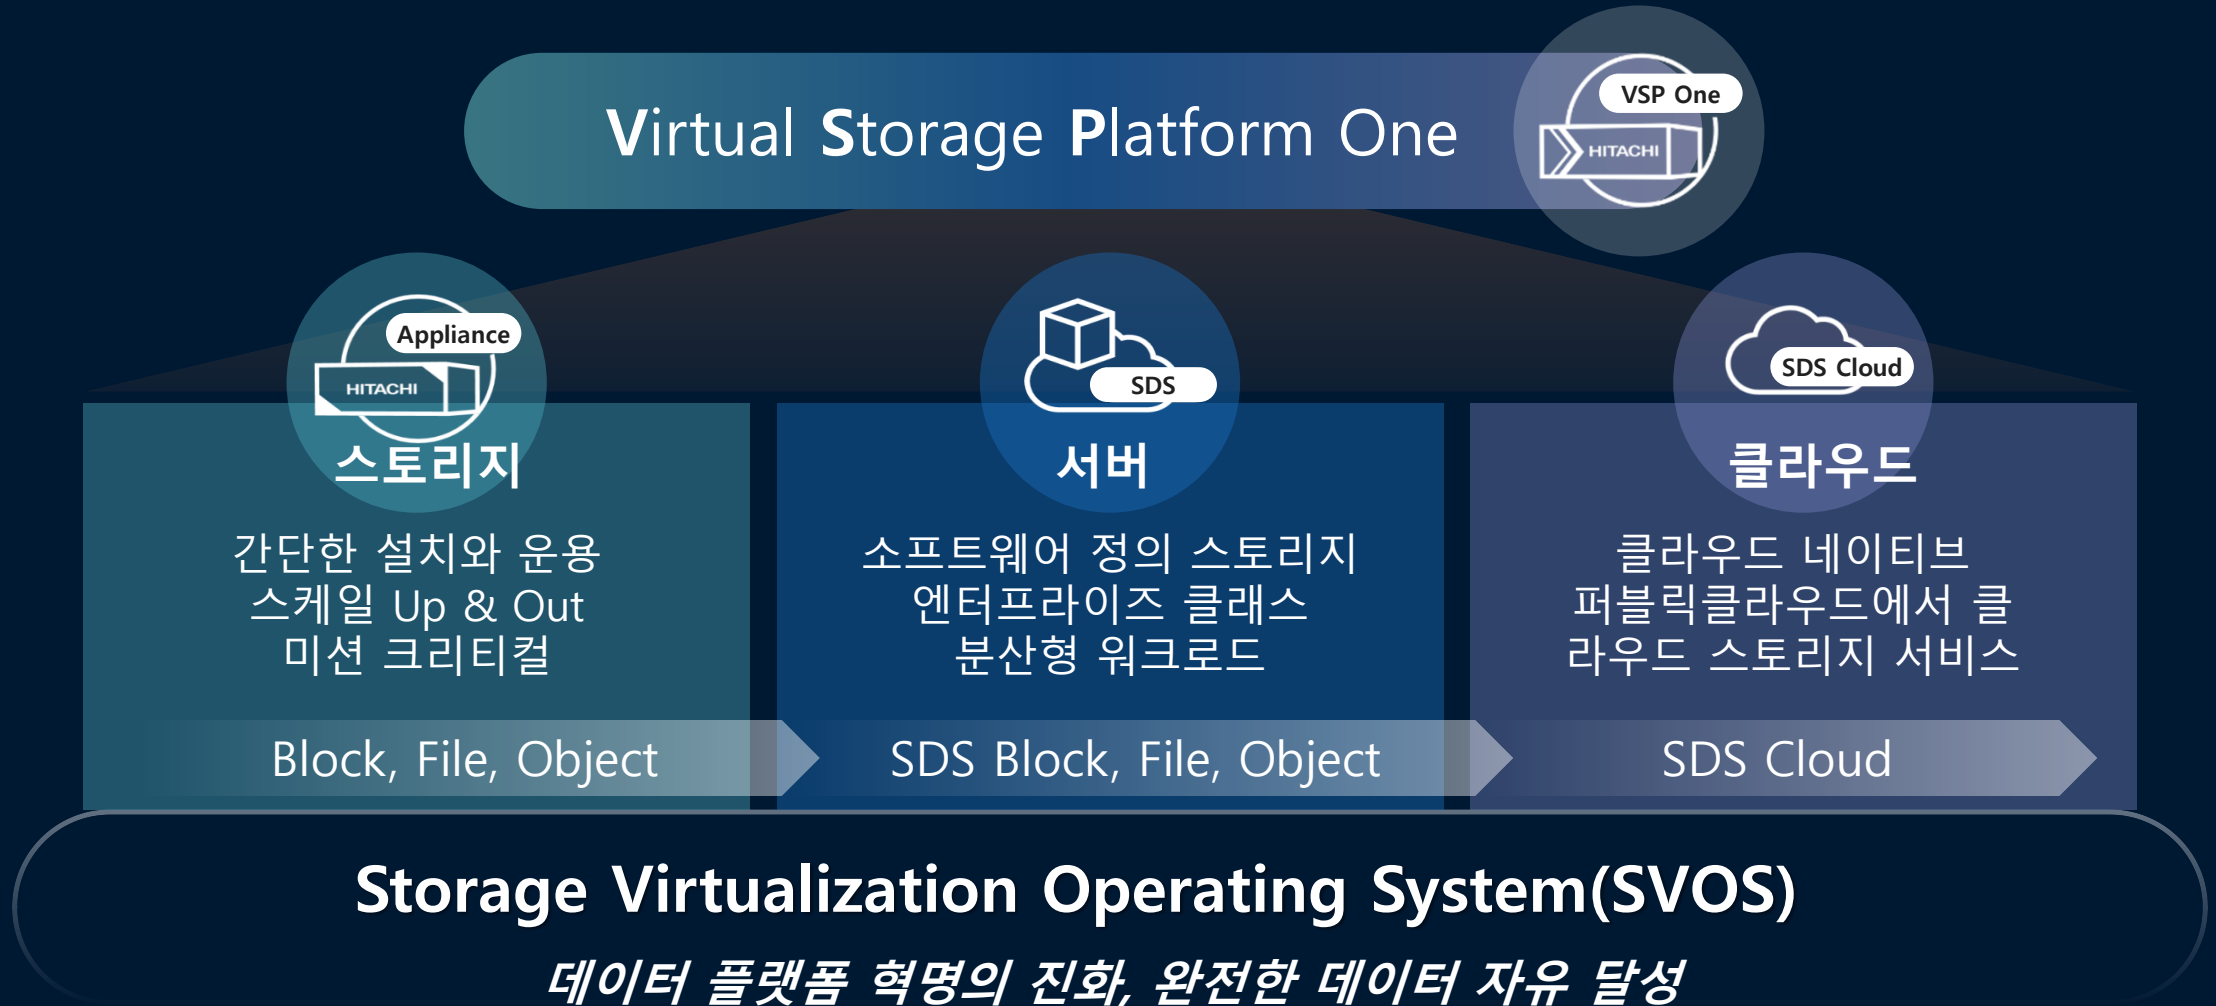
Virtual Storage Platform One

VSP One

HITACHI

Appliance

HITACHI

스토리지

간단한 설치와 운용
스케일 Up & Out
미션 크리티컬

SDS

서버

소프트웨어 정의 스토리지
엔터프라이즈 클래스
분산형 워크로드

SDS Cloud

클라우드

클라우드 네이티브
퍼블릭클라우드에서 클라우드 스토리지 서비스

Block, File, Object

SDS Block, File, Object

SDS Cloud

Storage Virtualization Operating System(SVOS)

데이터 플랫폼 혁명의 진화, 완전한 데이터 자유 달성